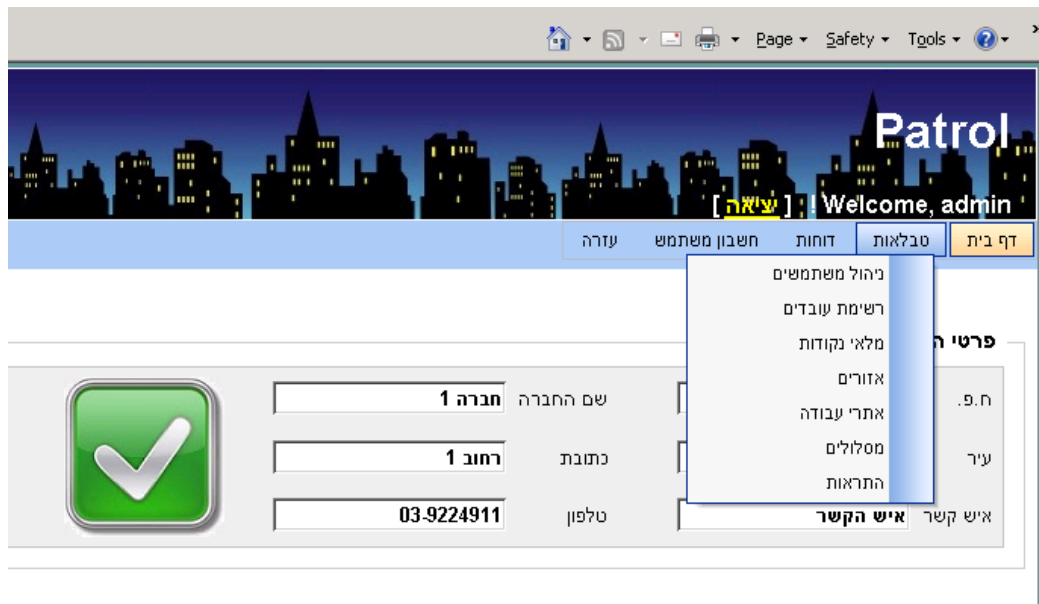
Page ▾ Safety ▾ Tools ▾

Patrol

Welcome, admin ! [ יציאה ]

דף בית | טבלאות | דוחות | חשבון משתמש | עזרה

ניהול משתמשים
רשימת עובדים
מלאי נקודות
אזורים
אתרי עבודה
מסלולים
התראות

פרטי ה

ח.פ.
עיר
איש קשר | איש הקשר

שם החברה | חברה 1
כתובת | רחוב 1
טלפון | 03-9224911